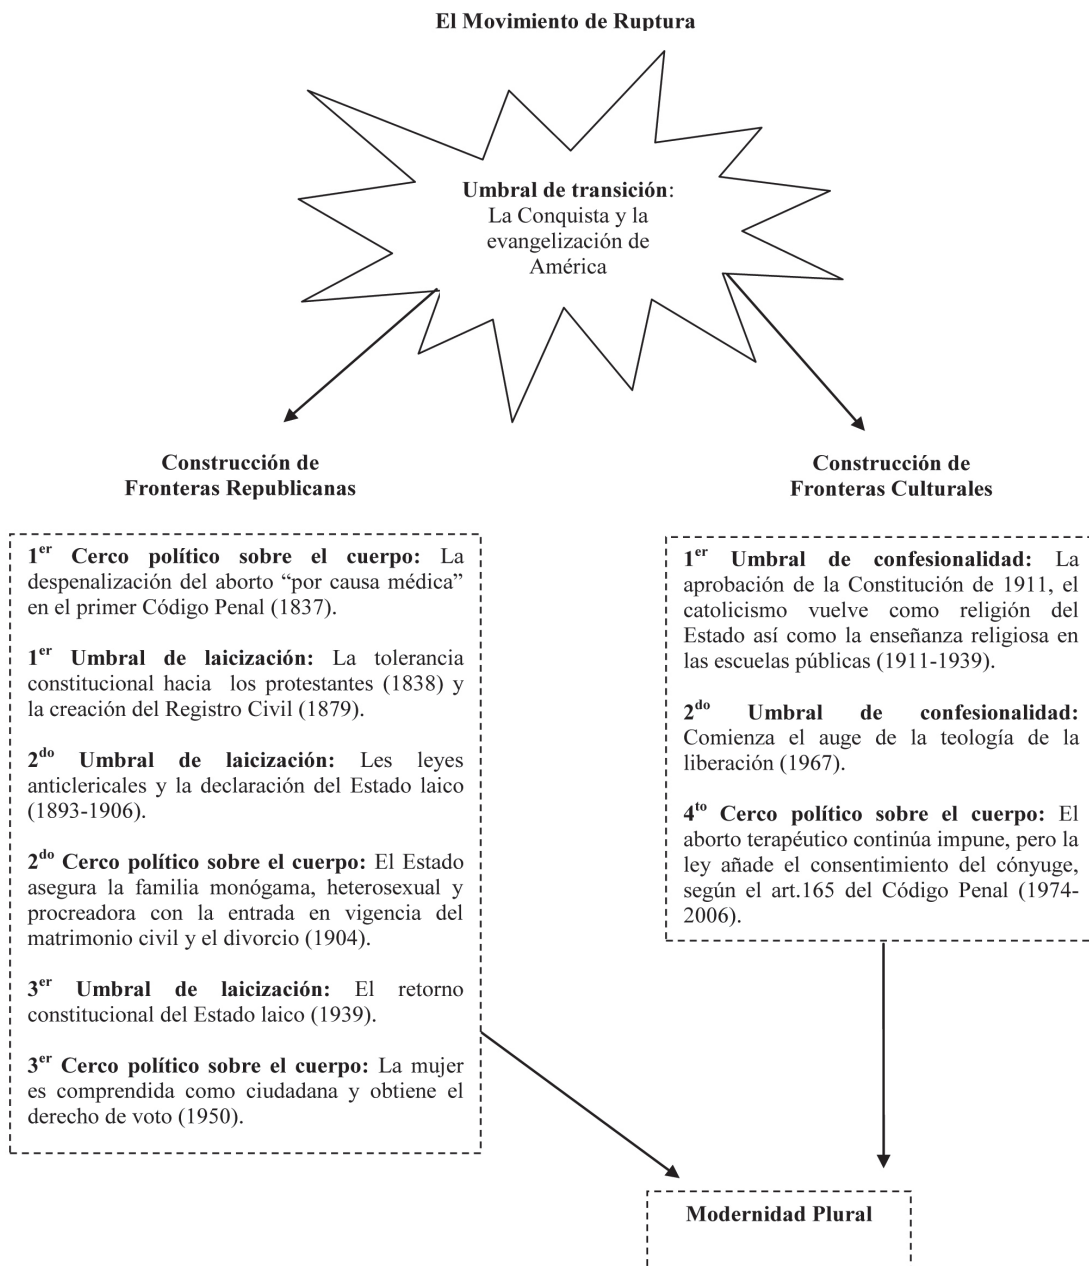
El Movimiento de Ruptura

**Umbral de transición**: La Conquista y la evangelización de América

Construcción de Fronteras Republicanas

$1^{er}$ **Cerco político sobre el cuerpo:** La despenalización del aborto "por causa médica" en el primer Código Penal (1837).

$1^{er}$ **Umbral de laicización:** La tolerancia constitucional hacia los protestantes (1838) y la creación del Registro Civil (1879).

$2^{do}$ **Umbral de laicización:** Les leyes anticlericales y la declaración del Estado laico (1893-1906).

$2^{do}$ **Cerco político sobre el cuerpo:** El Estado asegura la familia monógama, heterosexual y procreadora con la entrada en vigencia del matrimonio civil y el divorcio (1904).

$3^{er}$ **Umbral de laicización:** El retorno constitucional del Estado laico (1939).

$3^{er}$ **Cerco político sobre el cuerpo:** La mujer es comprendida como ciudadana y obtiene el derecho de voto (1950).

Construcción de Fronteras Culturales

$1^{er}$ **Umbral de confesionalidad:** La aprobación de la Constitución de 1911, el catolicismo vuelve como religión del Estado así como la enseñanza religiosa en las escuelas públicas (1911-1939).

$2^{do}$ **Umbral de confesionalidad:** Comienza el auge de la teología de la liberación (1967).

$4^{to}$ **Cerco político sobre el cuerpo:** El aborto terapéutico continúa impune, pero la ley añade el consentimiento del cónyuge, según el art.165 del Código Penal (1974-2006).

Modernidad Plural